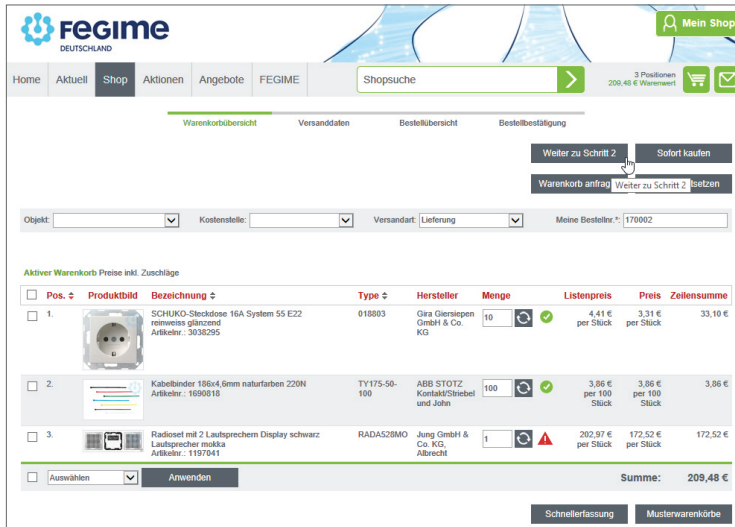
FEGIME DEUTSCHLAND

Mein Shop

Home Aktuell Shop Aktionen Angebote FEGIME

Shopsuche

3 Positionen
209,48 € Warenwert

Warenkorbübersicht Versanddaten Bestellübersicht Bestellbestätigung

Weiter zu Schritt 2 Sofort kaufen

Warenkorb anfrag Weiter zu Schritt 2 tsetzen

Objekt: Kostenstelle: Versandart: Lieferung Meine Bestellnr.*: 170002

Aktiver Warenkorb Preise inkl. Zuschläge

| | Pos. | Produktbild | Bezeichnung | Type | Hersteller | Menge | Listenpreis | Preis | Zeilensumme |
|---|---|---|---|---|---|---|---|---|---|
| | 1. | | SCHUKO-Steckdose 16A System 55 E22 reinweiss glänzend Artikelnr.: 3038295 | 018803 | Gira Giersiepen GmbH & Co. KG | 10 | 4,41 € per Stück | 3,31 € per Stück | 33,10 € |
| | 2. | | Kabelbinder 186x4,6mm naturfarben 220N Artikelnr.: 1690818 | TY175-50-100 | ABB STOTZ Kontakt/Striebel und John | 100 | 3,86 € per 100 Stück | 3,86 € per 100 Stück | 3,86 € |
| | 3. | | Radioset mit 2 Lautsprechern Display schwarz Lautsprecher mokka Artikelnr.: 1197041 | RADA528MO | Jung GmbH & Co. KG, Albrecht | 1 | 202,97 € per Stück | 172,52 € per Stück | 172,52 € |

Auswählen Anwenden Summe: 209,48 €

Schnellerfassung Musterwarenkörbe